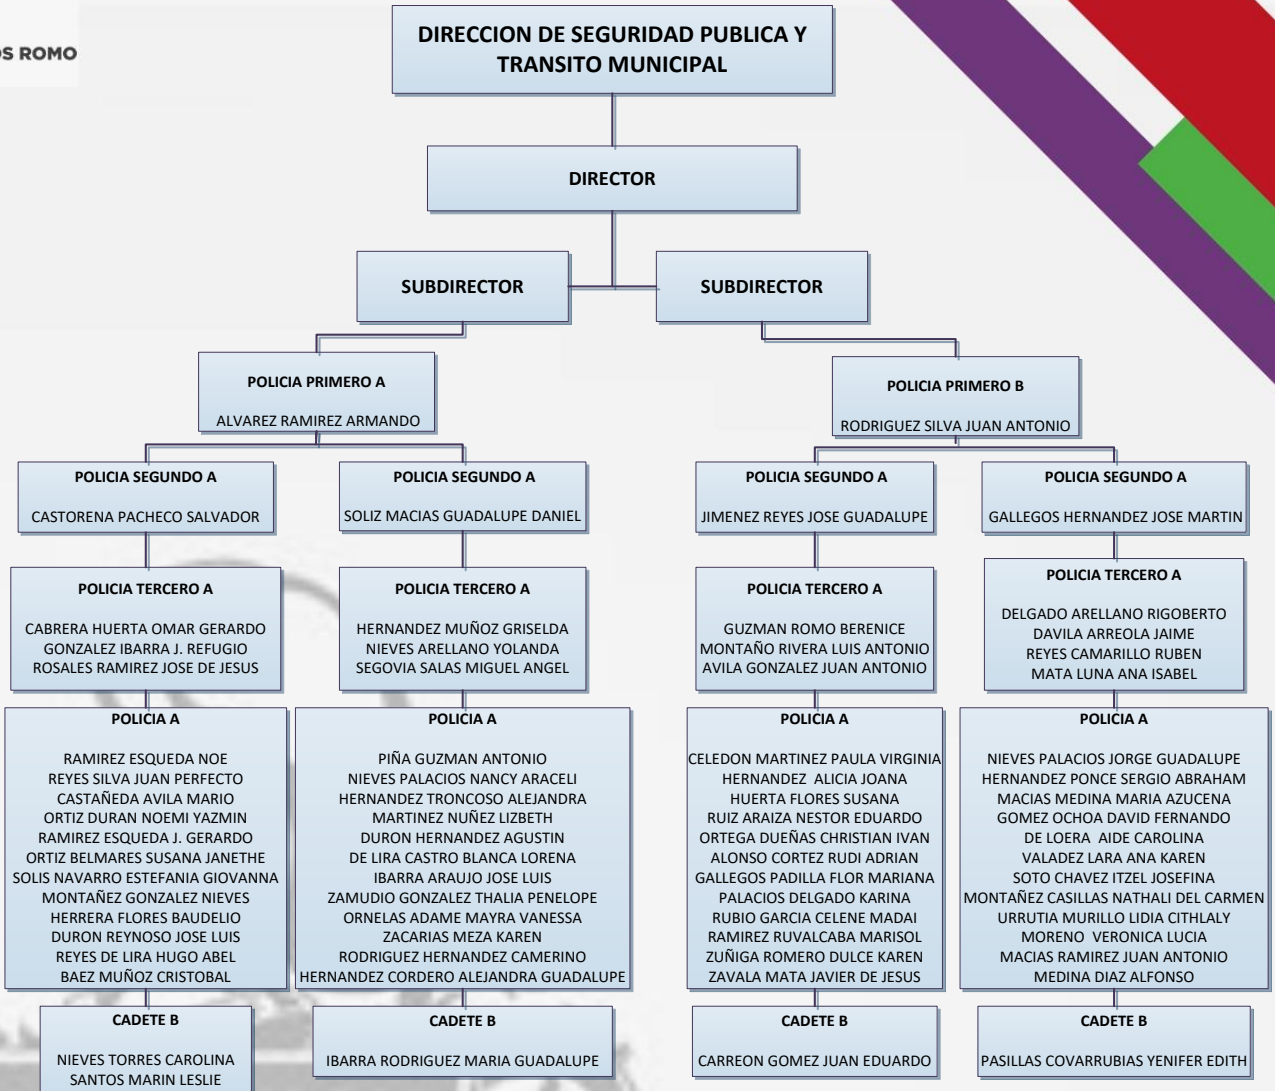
S ROMO

DIRECCION DE SEGURIDAD PUBLICA Y TRANSITO MUNICIPAL

DIRECTOR

SUBDIRECTOR

SUBDIRECTOR

POLICIA PRIMERO A

ALVAREZ RAMIREZ ARMANDO

POLICIA PRIMERO B

RODRIGUEZ SILVA JUAN ANTONIO

POLICIA SEGUNDO A

CASTORENA PACHECO SALVADOR

POLICIA TERCERO A

CABRERA HUERTA OMAR GERARDO
GONZALEZ IBARRA J. REFUGIO
ROSALES RAMIREZ JOSE DE JESUS

POLICIA A

RAMIREZ ESQUEDA NOE
REYES SILVA JUAN PERFECTO
CASTAÑEDA AVILA MARIO
ORTIZ DURAN NOEMI YAZMIN
RAMIREZ ESQUEDA J. GERARDO
ORTIZ BELMARES SUSANA JANETHE
SOLIS NAVARRO ESTEFANIA GIOVANNA
MONTAÑEZ GONZALEZ NIEVES
HERRERA FLORES BAUDELIO
DURON REYNOSO JOSE LUIS
REYES DE LIRA HUGO ABEL
BAEZ MUÑOZ CRISTOBAL

CADETE B

NIEVES TORRES CAROLINA
SANTOS MARIN LESLIE

POLICIA SEGUNDO A

SOLIZ MACIAS GUADALUPE DANIEL

POLICIA TERCERO A

HERNANDEZ MUÑOZ GRISELDA
NIEVES ARELLANO YOLANDA
SEGOVIA SALAS MIGUEL ANGEL

POLICIA A

PIÑA GUZMAN ANTONIO
NIEVES PALACIOS NANCY ARACELI
HERNANDEZ TRONCOSO ALEJANDRA
MARTINEZ NUÑEZ LIZBETH
DURON HERNANDEZ AGUSTIN
DE LIRA CASTRO BLANCA LORENA
IBARRA ARAUJO JOSE LUIS
ZAMUDIO GONZALEZ THALIA PENELOPE
ORNELAS ADAME MAYRA VANESSA
ZACARIAS MEZA KAREN
RODRIGUEZ HERNANDEZ CAMERINO
HERNANDEZ CORDERO ALEJANDRA GUADALUPE

CADETE B

IBARRA RODRIGUEZ MARIA GUADALUPE

POLICIA SEGUNDO A

JIMENEZ REYES JOSE GUADALUPE

POLICIA TERCERO A

GUZMAN ROMO BERENICE
MONTAÑO RIVERA LUIS ANTONIO
AVILA GONZALEZ JUAN ANTONIO

POLICIA A

CELEDON MARTINEZ PAULA VIRGINIA
HERNANDEZ ALICIA JOANA
HUERTA FLORES SUSANA
RUIZ ARAIZA NESTOR EDUARDO
ORTEGA DUEÑAS CHRISTIAN IVAN
ALONSO CORTEZ RUDI ADRIAN
GALLEGOS PADILLA FLOR MARIANA
PALACIOS DELGADO KARINA
RUBIO GARCIA CELENE MADAI
RAMIREZ RUVALCABA MARISOL
ZUÑIGA ROMERO DULCE KAREN
ZAVALA MATA JAVIER DE JESUS

CADETE B

CARREON GOMEZ JUAN EDUARDO

POLICIA SEGUNDO A

GALLEGOS HERNANDEZ JOSE MARTIN

POLICIA TERCERO A

DELGADO ARELLANO RIGOBERTO
DAVILA ARREOLA JAIME
REYES CAMARILLO RUBEN
MATA LUNA ANA ISABEL

POLICIA A

NIEVES PALACIOS JORGE GUADALUPE
HERNANDEZ PONCE SERGIO ABRAHAM
MACIAS MEDINA MARIA AZUCENA
GOMEZ OCHOA DAVID FERNANDO
DE LOERA AIDE CAROLINA
VALADEZ LARA ANA KAREN
SOTO CHAVEZ ITZEL JOSEFINA
MONTAÑEZ CASILLAS NATHALI DEL CARMEN
URRUTIA MURILLO LIDIA CITHLALY
MORENO VERONICA LUCIA
MACIAS RAMIREZ JUAN ANTONIO
MEDINA DIAZ ALFONSO

CADETE B

PASILLAS COVARRUBIAS YENIFER EDITH